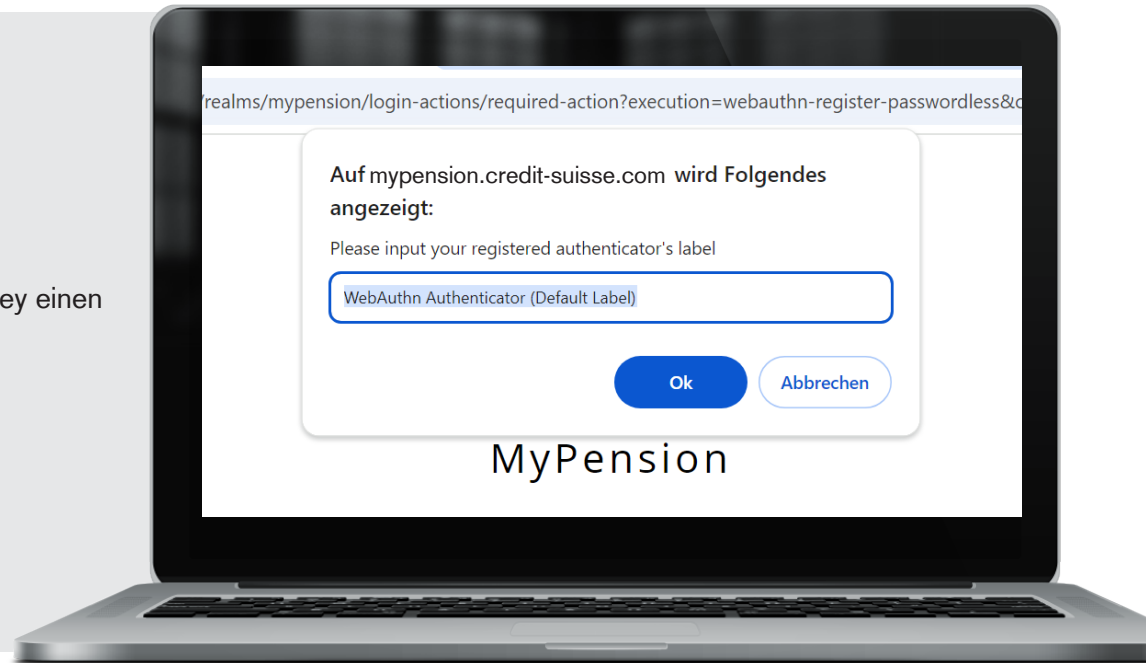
ey einen

/realms/mypension/login-actions/required-action?execution=webauthn-register-passwordless&c

Auf mypension.credit-suisse.com wird Folgendes angezeigt:

Please input your registered authenticator's label

WebAuthn Authenticator (Default Label)

Ok

Abbrechen

MyPension